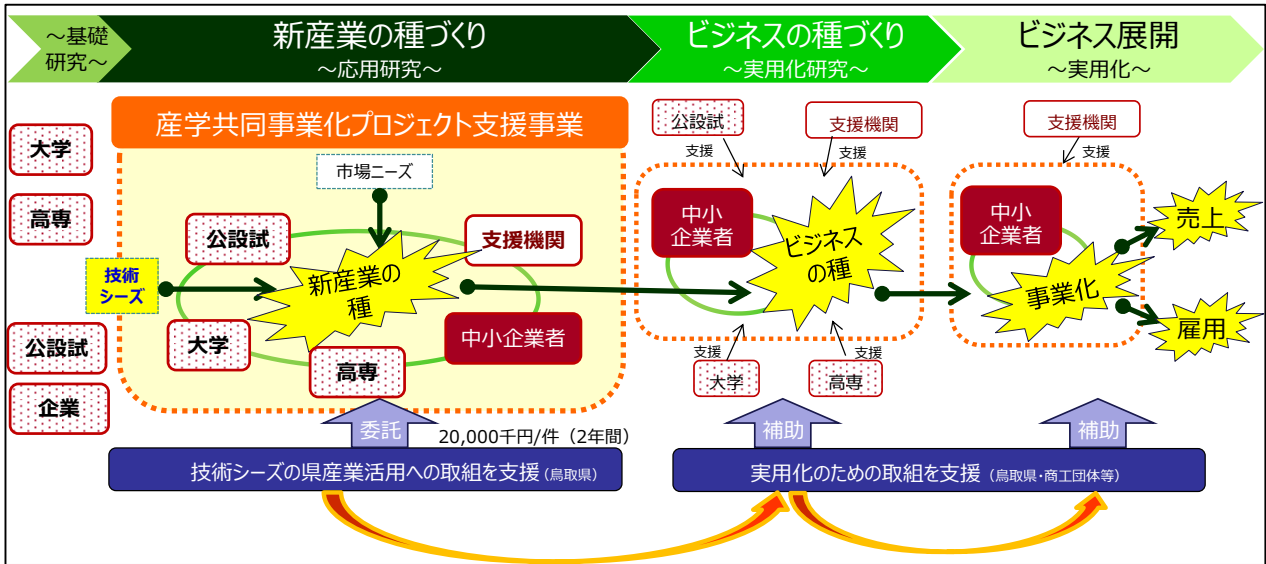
～基礎研究～

新産業の種づくり
～応用研究～

ビジネスの種づくり
～実用化研究～

ビジネス展開
～実用化～

大学

高専

公設試

企業

産学共同事業化プロジェクト支援事業

市場ニーズ

公設試

支援機関

技術シーズ

新産業の種

大学

高専

中小企業者

公設試

支援

支援機関

支援

中小企業者

ビジネスの種

支援

支援

大学

高専

支援機関

支援

中小企業者

事業化

売上

雇用

委託

20,000千円/件（2年間）

補助

補助

技術シーズの県産業活用への取組を支援（鳥取県）

実用化のための取組を支援（鳥取県・商工団体等）